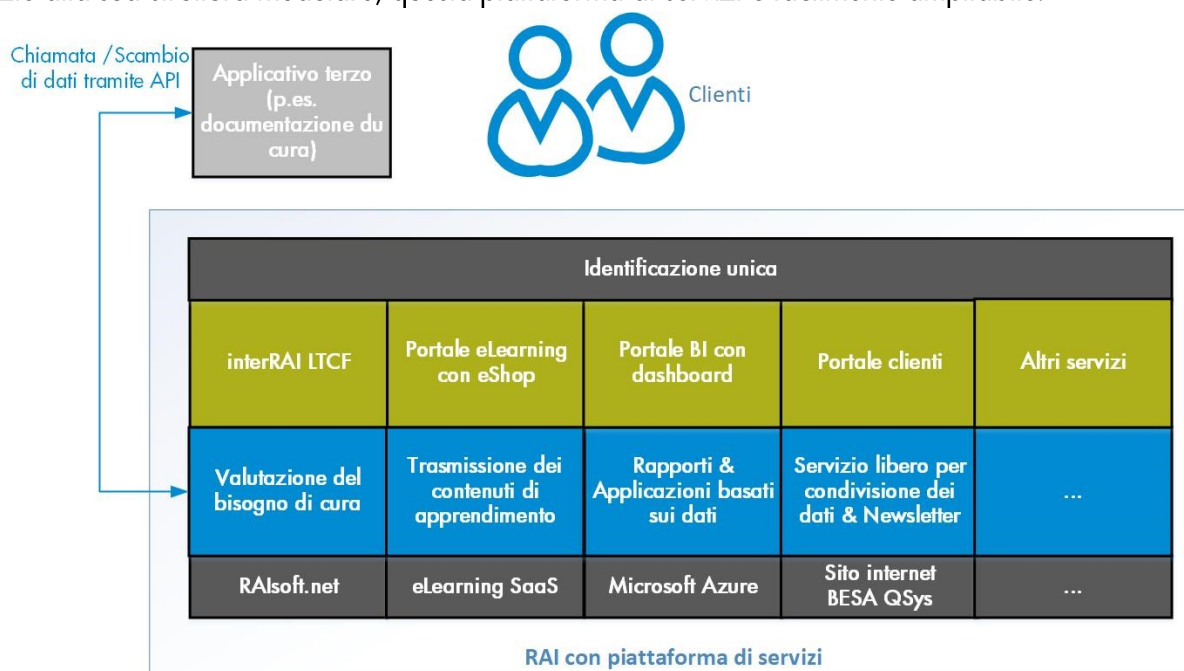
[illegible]

Chiamata /Scambio di dati tramite API

Applicativo terzo (p.es. documentazione du cura)

Clienti

| Identificazione unica | | | | |
|---|---|---|---|---|
| interRAI LTCF | Portale eLearning con eShop | Portale BI con dashboard | Portale clienti | Altri servizi |
| Valutazione del bisogno di cura | Trasmissione dei contenuti di apprendimento | Rapporti & Applicazioni basati sui dati | Servizio libero per condivisione dei dati & Newsletter | ... |
| RAIsoft.net | eLearning SaaS | Microsoft Azure | Sito internet BESA QSys | ... |

RAI con piattaforma di servizi